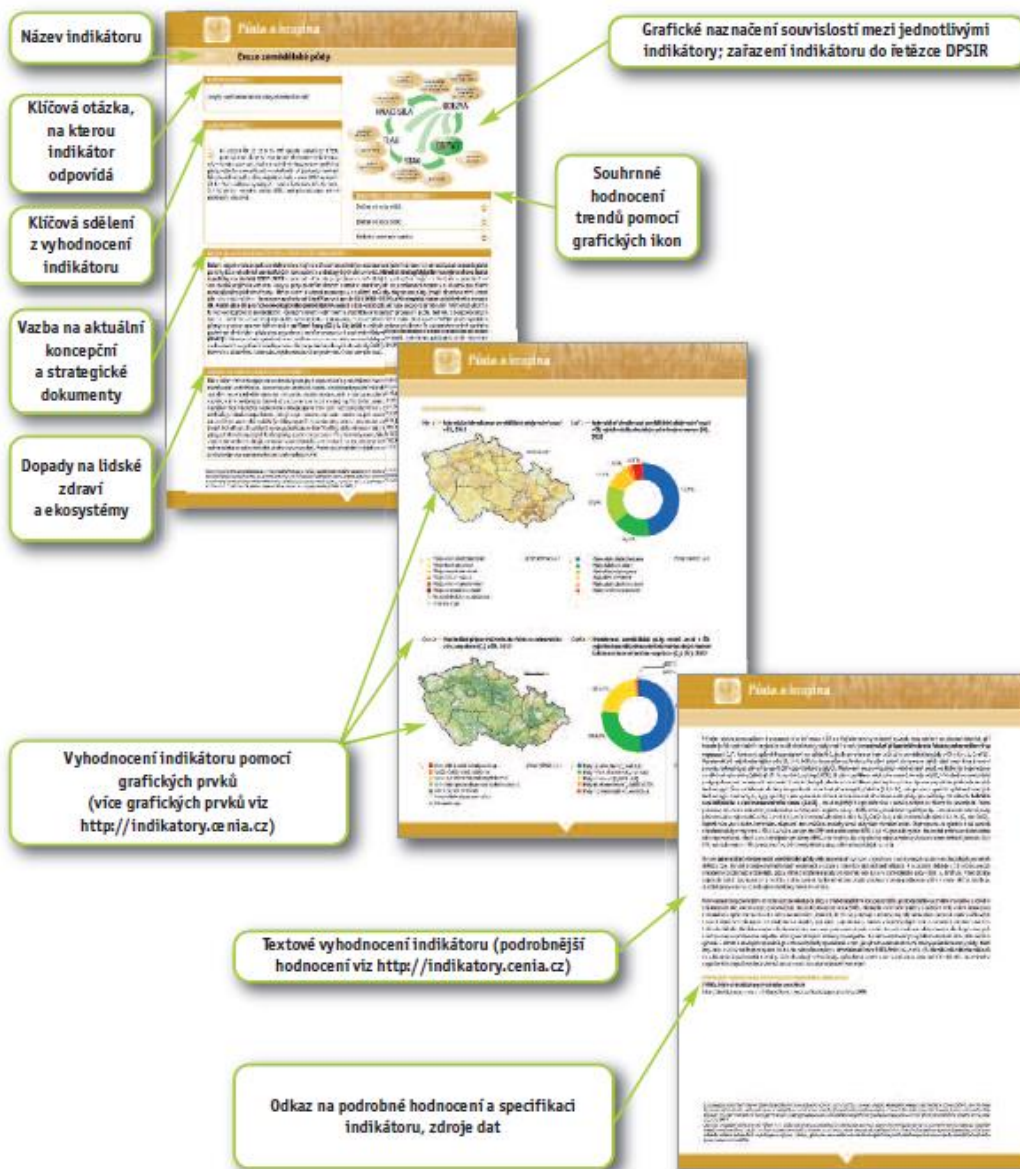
Název indikátoru

Klíčová otázka, na kterou indikátor odpovídá

Klíčová sdělení z vyhodnocení indikátoru

Vazba na aktuální koncepční a strategické dokumenty

Dopady na lidské zdraví a ekosystémy

Půda a krajina

Eroze zemědělské půdy

Grafické naznačení souvislostí mezi jednotlivými indikátory; zařazení indikátoru do řetězce DPSIR

HNACÍ SÍLA

ZÁTĚŽ

STAV

DOPAD

ODEZVA

Souhrnné hodnocení trendů pomocí grafických ikon

Půda a krajina

Vyhodnocení indikátoru pomocí grafických prvků (více grafických prvků viz http://indikatory.cenia.cz)

Půda a krajina

Textové vyhodnocení indikátoru (podrobnější hodnocení viz http://indikatory.cenia.cz)

Odkaz na podrobné hodnocení a specifikaci indikátoru, zdroje dat